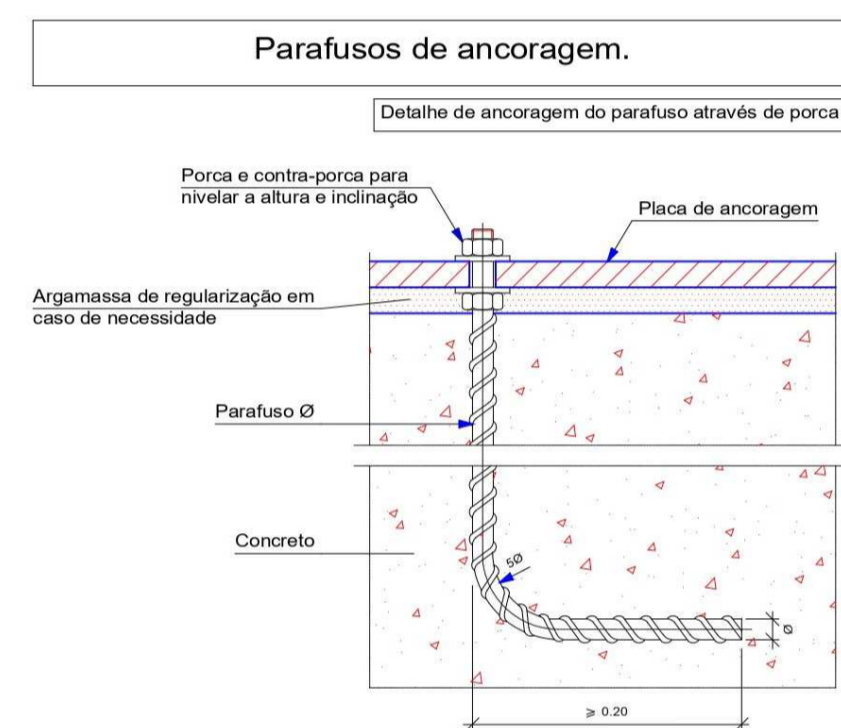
Parafusos de ancoragem.

Detalhe de ancoragem do parafuso através de porca

Porca e contra-porca para nivelar a altura e inclinação

Placa de ancoragem

Argamassa de regularização em caso de necessidade

Parafuso Ø

Concreto

5Ø

Ø

$\geq 0.20$